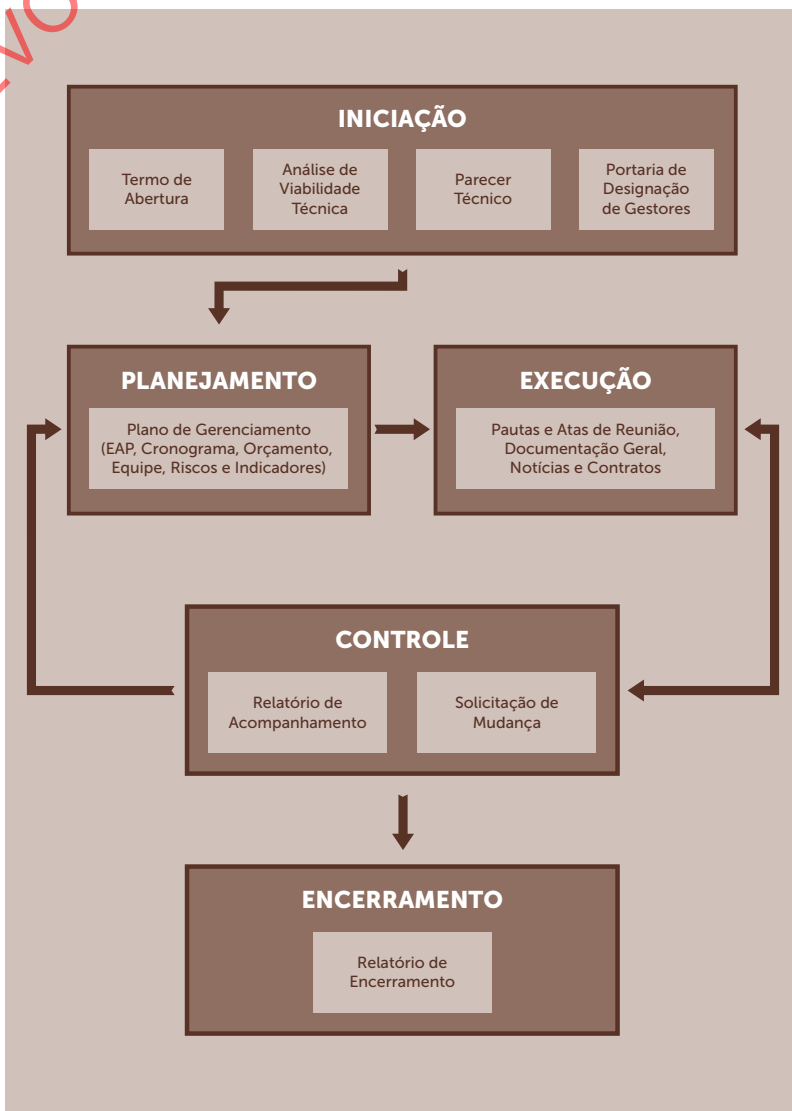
VO

INICIAÇÃO

Termo de Abertura

Análise de Viabilidade Técnica

Parecer Técnico

Portaria de Designação de Gestores

PLANEJAMENTO

Plano de Gerenciamento (EAP, Cronograma, Orçamento, Equipe, Riscos e Indicadores)

EXECUÇÃO

Pautas e Atas de Reunião, Documentação Geral, Notícias e Contratos

CONTROLE

Relatório de Acompanhamento

Solicitação de Mudança

ENCERRAMENTO

Relatório de Encerramento